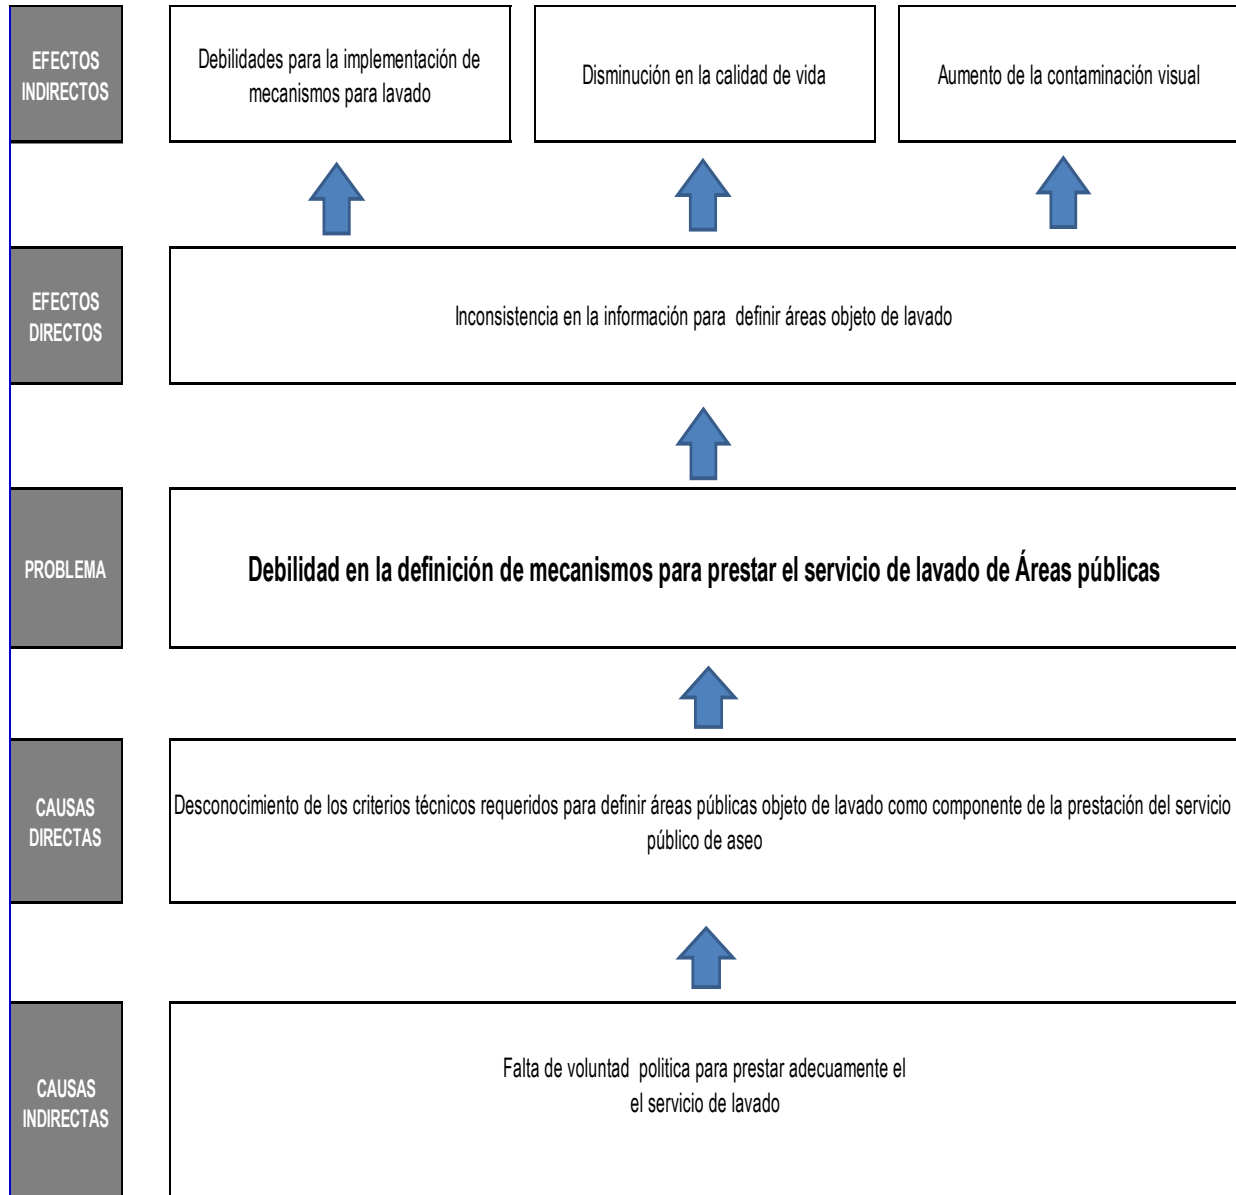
EFECTOS INDIRECTOS

Debilidades para la implementación de mecanismos para lavado

Disminución en la calidad de vida

Aumento de la contaminación visual

EFECTOS DIRECTOS

Inconsistencia en la información para definir áreas objeto de lavado

PROBLEMA

Debilidad en la definición de mecanismos para prestar el servicio de lavado de Áreas públicas

CAUSAS DIRECTAS

Desconocimiento de los criterios técnicos requeridos para definir áreas públicas objeto de lavado como componente de la prestación del servicio público de aseo

CAUSAS INDIRECTAS

Falta de voluntad politica para prestar adecuamente el el servicio de lavado